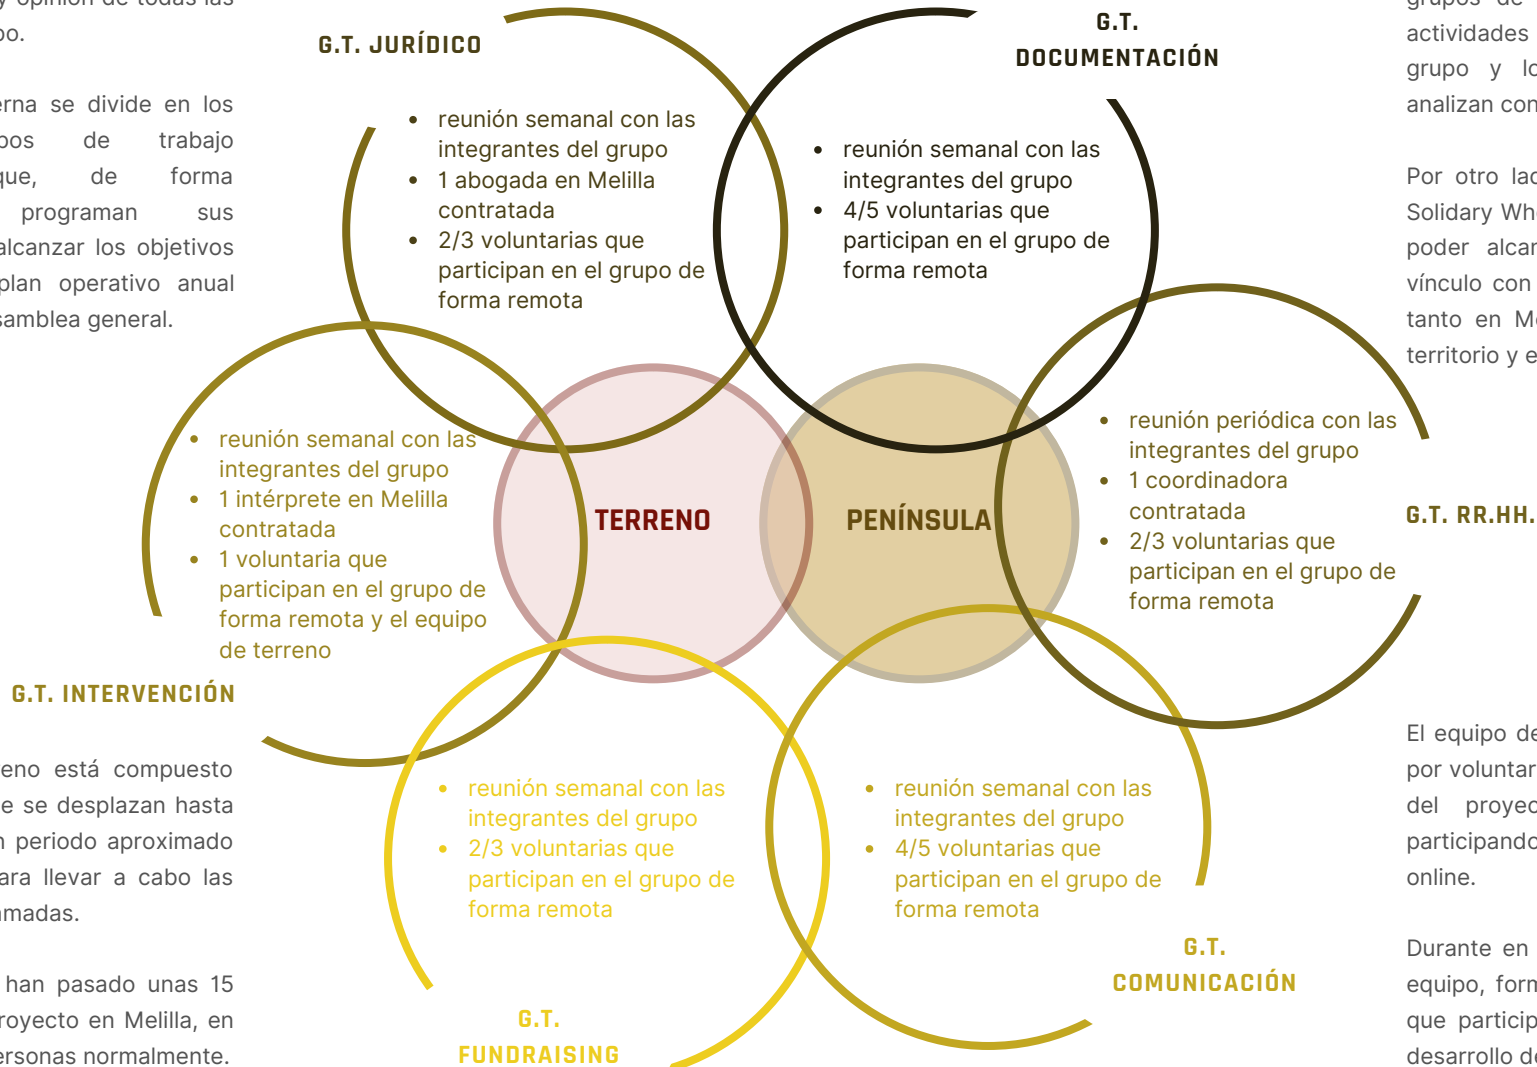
y opinión de todas las
po.

erna se divide en los pos de trabajo que, de forma programan sus alcanzar los objetivos plan operativo anual samblea general.

eno está compuesto e se desplazan hasta n periodo aproximado ara llevar a cabo las madas.

han pasado unas 15 royecto en Melilla, en ersonas normalmente.

G.T. JURÍDICO

- reunión semanal con las integrantes del grupo
- 1 abogada en Melilla contratada
- 2/3 voluntarias que participan en el grupo de forma remota

G.T. DOCUMENTACIÓN

- reunión semanal con las integrantes del grupo
- 4/5 voluntarias que participan en el grupo de forma remota

- reunión semanal con las integrantes del grupo
- 1 intérprete en Melilla contratada
- 1 voluntaria que participan en el grupo de forma remota y el equipo de terreno

G.T. INTERVENCIÓN

TERRENO

PENÍNSULA

- reunión periódica con las integrantes del grupo
- 1 coordinadora contratada
- 2/3 voluntarias que participan en el grupo de forma remota

G.T. RR.HH.

- reunión semanal con las integrantes del grupo
- 2/3 voluntarias que participan en el grupo de forma remota

G.T. FUNDRAISING

- reunión semanal con las integrantes del grupo
- 4/5 voluntarias que participan en el grupo de forma remota

G.T. COMUNICACIÓN

grupos de actividades grupo y lo analizan con

Por otro lad Solidary Wh poder alcan vínculo con tanto en Me territorio y e

El equipo de por voluntar del proyec participando online.

Durante en equipo, forn que particip desarrollo de